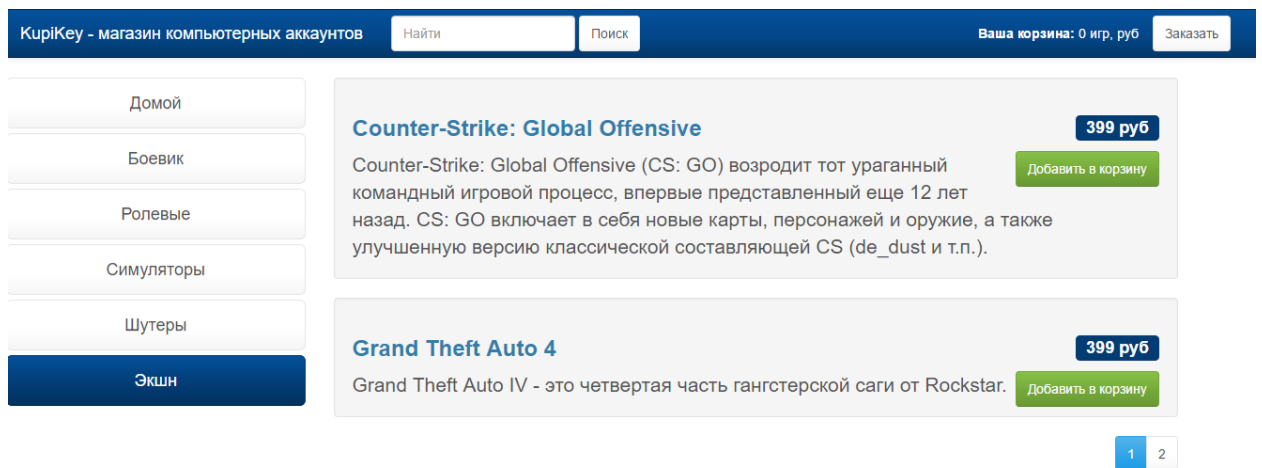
KupiKey - магазин компьютерных аккаунтов
Найти
Поиск
Ваша корзина: 0 игр, руб
Заказать

Домой
Боевик
Ролевые
Симуляторы
Шутеры
Экшн

Counter-Strike: Global Offensive
399 руб
Добавить в корзину
Counter-Strike: Global Offensive (CS: GO) возродит тот ураганный командный игровой процесс, впервые представленный еще 12 лет назад. CS: GO включает в себя новые карты, персонажей и оружие, а также улучшенную версию классической составляющей CS (de_dust и т.п.).

Grand Theft Auto 4
399 руб
Добавить в корзину
Grand Theft Auto IV - это четвертая часть гангстерской саги от Rockstar.

1
2